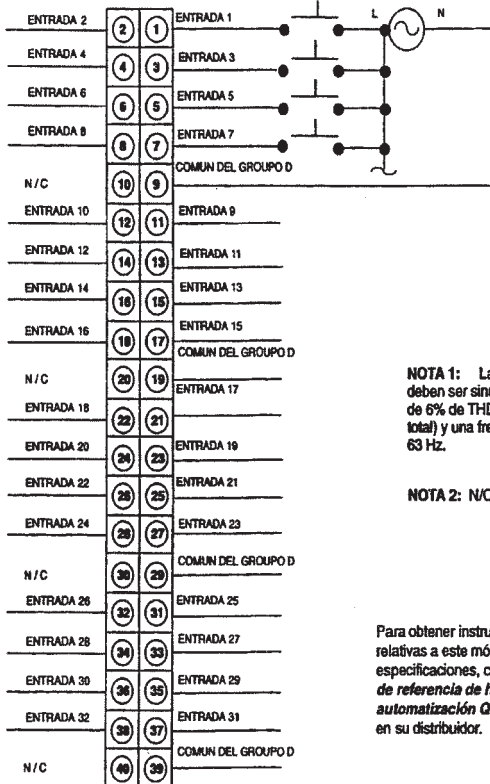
ENTRADA 2 | 2 | 1 | ENTRADA 1
L N
ENTRADA 4 | 4 | 3 | ENTRADA 3
ENTRADA 6 | 6 | 5 | ENTRADA 5
ENTRADA 8 | 8 | 7 | ENTRADA 7
COMUN DEL GROUPO D
N/C | 10 | 9
ENTRADA 10 | 12 | 11 | ENTRADA 9
ENTRADA 12 | 14 | 13 | ENTRADA 11
ENTRADA 14 | 16 | 15 | ENTRADA 13
ENTRADA 16 | 18 | 17 | ENTRADA 15
COMUN DEL GROUPO D
N/C | 20 | 19 | ENTRADA 17
ENTRADA 18 | 22 | 21
ENTRADA 20 | 24 | 23 | ENTRADA 19
ENTRADA 22 | 26 | 25 | ENTRADA 21
ENTRADA 24 | 28 | 27 | ENTRADA 23
COMUN DEL GROUPO D
N/C | 30 | 29
ENTRADA 26 | 32 | 31 | ENTRADA 25
ENTRADA 28 | 34 | 33 | ENTRADA 27
ENTRADA 30 | 36 | 35 | ENTRADA 29
ENTRADA 32 | 38 | 37 | ENTRADA 31
COMUN DEL GROUPO D
N/C | 40 | 39

NOTA 1: La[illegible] deben ser sin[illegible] de 6% de THI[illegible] total) y una fre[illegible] 63 Hz.

NOTA 2: N/C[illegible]

Para obtener instru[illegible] relativas a este mó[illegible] especificaciones, c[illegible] *de referencia de* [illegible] *automatización Q*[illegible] en su distribuidor.